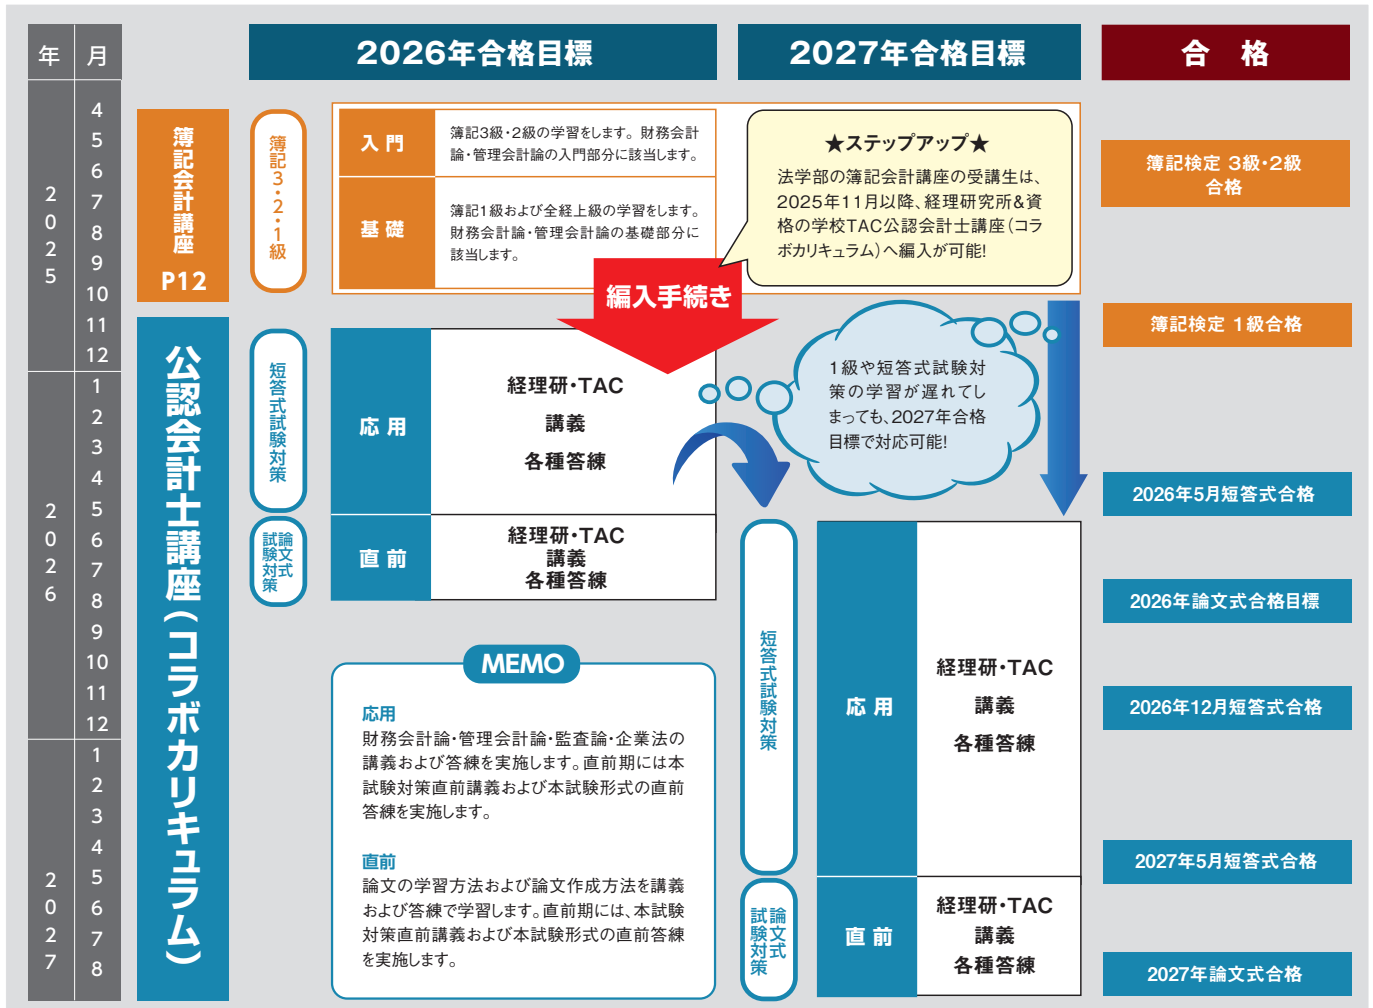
年 月

2026年合格目標

2027年合格目標

合 格

2025
4 5 6 7 8 9 10 11 12

2026
1 2 3 4 5 6 7 8 9 10 11 12

2027
1 2 3 4 5 6 7 8

簿記会計講座 P12

公認会計士講座(コラボカリキュラム)

簿記3・2・1級

短答式試験対策

論文式試験対策

入門
簿記3級・2級の学習をします。財務会計論・管理会計論の入門部分に該当します。

基礎
簿記1級および全経上級の学習をします。財務会計論・管理会計論の基礎部分に該当します。

★ステップアップ★
法学部の簿記会計講座の受講生は、2025年11月以降、経理研究所&資格の学校TAC公認会計士講座(コラボカリキュラム)へ編入が可能!

編入手続き

応用
経理研・TAC
講義
各種答練

直前
経理研・TAC
講義
各種答練

1級や短答式試験対策の学習が遅れてしまっても、2027年合格目標で対応可能!

短答式試験対策

論文式試験対策

応用
経理研・TAC
講義
各種答練

直前
経理研・TAC
講義
各種答練

MEMO
応用
財務会計論・管理会計論・監査論・企業法の講義および答練を実施します。直前期には本試験対策直前講義および本試験形式の直前答練を実施します。

直前
論文の学習方法および論文作成方法を講義および答練で学習します。直前期には、本試験対策直前講義および本試験形式の直前答練を実施します。

簿記検定 3級・2級合格

簿記検定 1級合格

2026年5月短答式合格

2026年論文式合格目標

2026年12月短答式合格

2027年5月短答式合格

2027年論文式合格